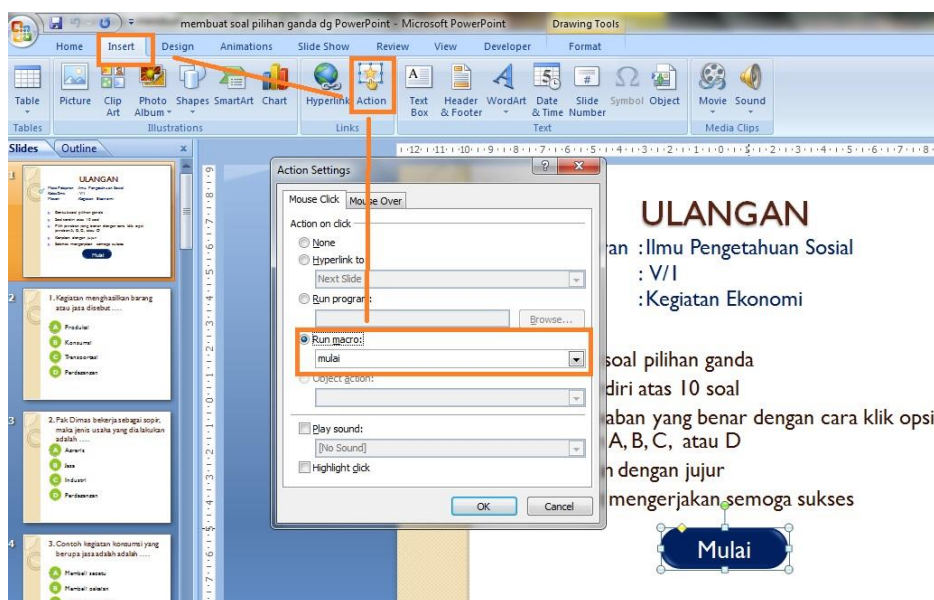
membuat soal pilihan ganda dg PowerPoint - Microsoft PowerPoint

Drawing Tools

Home Insert Design Animations Slide Show Review View Developer Format

Table Picture Clip Art Photo Album Shapes SmartArt Chart Hyperlink Action Text Box Header & Footer WordArt Date & Time Slide Number Symbol Object Movie Sound

Tables Illustrations Links Text Media Clips

Slides Outline

ULANGAN

Mulai

1. Kegiatan menghasilkan barang atau jasa disebut ....

A Produksi
B Konsumsi
C Transportasi
D Perdagangan

2. Pak Dimas bekerja sebagai sopir, maka jenis usaha yang dia lakukan adalah ....

A Agraris
B Jasa
C Industri
D Perdagangan

3. Contoh kegiatan konsumsi yang berupa jasa adalah adalah ....

A Membeli sepatu
B Membeli celana

Action Settings

Mouse Click Mouse Over

Action on click

None

Hyperlink to:

Next Slide

Run program:

Browse...

Run macro:

mulai

Object action:

Play sound:

[No Sound]

Highlight click

OK Cancel

ULANGAN

ran : Ilmu Pengetahuan Sosial

: V/I

: Kegiatan Ekonomi

soal pilihan ganda

diri atas 10 soal

aban yang benar dengan cara klik opsi A, B, C, atau D

n dengan jujur

mengerjakan semoga sukses

Mulai